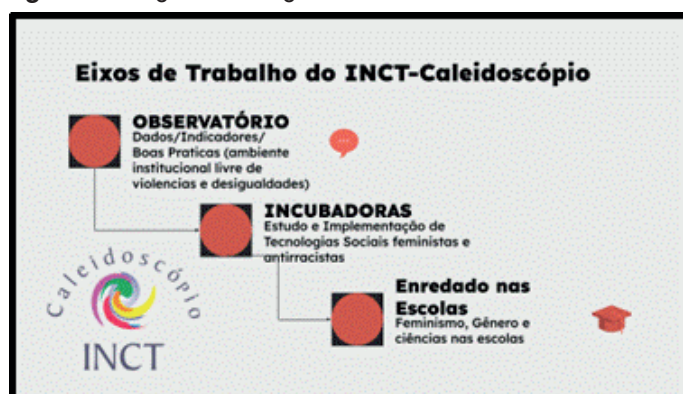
Eixos de Trabalho do INCT-Caleidoscópio

OBSERVATÓRIO
Dados/Indicadores/ Boas Praticas (ambiente institucional livre de violencias e desigualdades)

INCUBADORAS
Estudo e Implementação de Tecnologias Sociais feministas e antirracistas

Enredado nas Escolas
Feminismo, Gênero e ciências nas escolas

Caleidoscópio
INCT